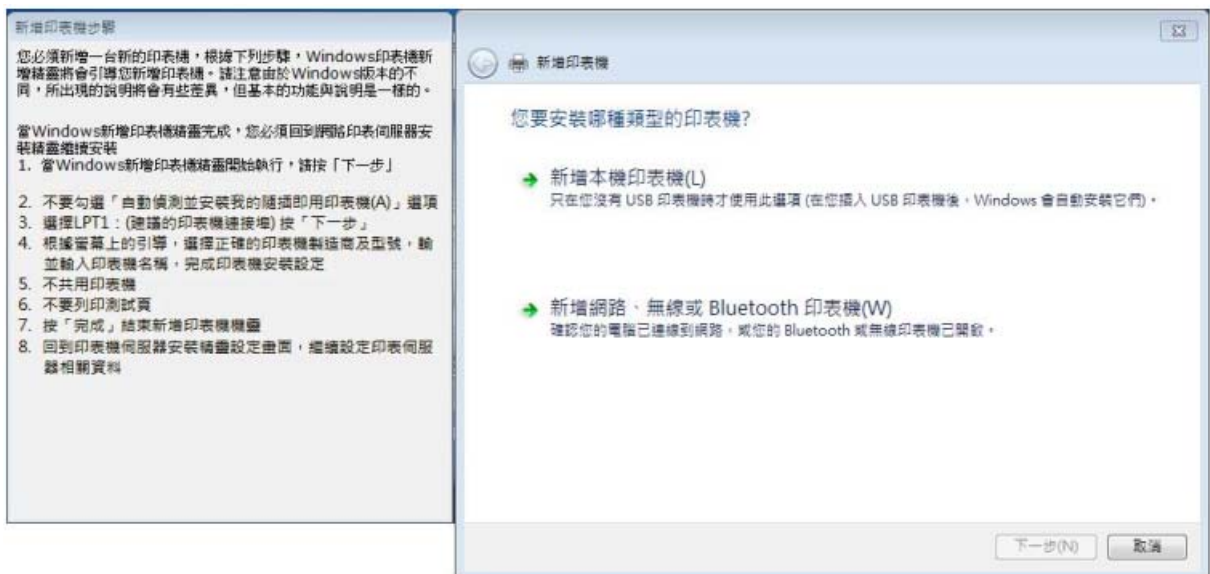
新增印表機步驟

您必須新增一台新的印表機，根據下列步驟，Windows印表機新增精靈將會引導您新增印表機。請注意由於Windows版本的不同，所出現的說明將會有些差異，但基本的功能與說明是一樣的。

當Windows新增印表機精靈完成，您必須回到網路印表伺服器安裝精靈繼續安裝
1. 當Windows新增印表機精靈開始執行，請按「下一步」
2. 不要勾選「自動偵測並安裝我的隨插即用印表機(A)」選項
3. 選擇LPT1：(建議的印表機連接埠) 按「下一步」
4. 根據螢幕上的引導，選擇正確的印表機製造商及型號，輸並輸入印表機名稱，完成印表機安裝設定
5. 不共用印表機
6. 不要列印測試頁
7. 按「完成」結束新增印表機精靈
8. 回到印表機伺服器安裝精靈設定畫面，繼續設定印表伺服器相關資料

新增印表機

您要安裝哪種類型的印表機?

新增本機印表機(L)
只在您沒有 USB 印表機時才使用此選項 (在您插入 USB 印表機後，Windows 會自動安裝它們)。

新增網路、無線或 Bluetooth 印表機(W)
確認您的電腦已連線到網路，或您的 Bluetooth 或無線印表機已開啟。

下一步(N)
取消